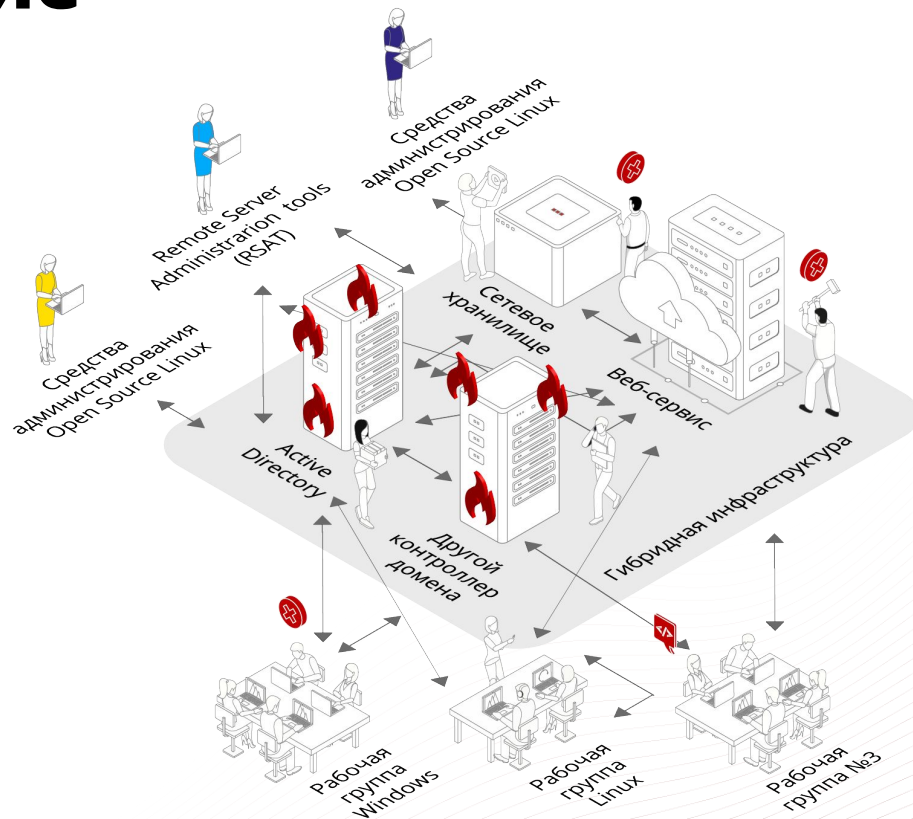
Средства администрирования Open Source Linux

Remote Server Administrarion tools (RSAT)

Средства администрирования Open Source Linux

Сетевое хранилище

Веб-сервис

Active Directory

Другой контроллер домена

Гибридная инфраструктура

Рабочая группа Windows

Рабочая группа Linux

Рабочая группа №3